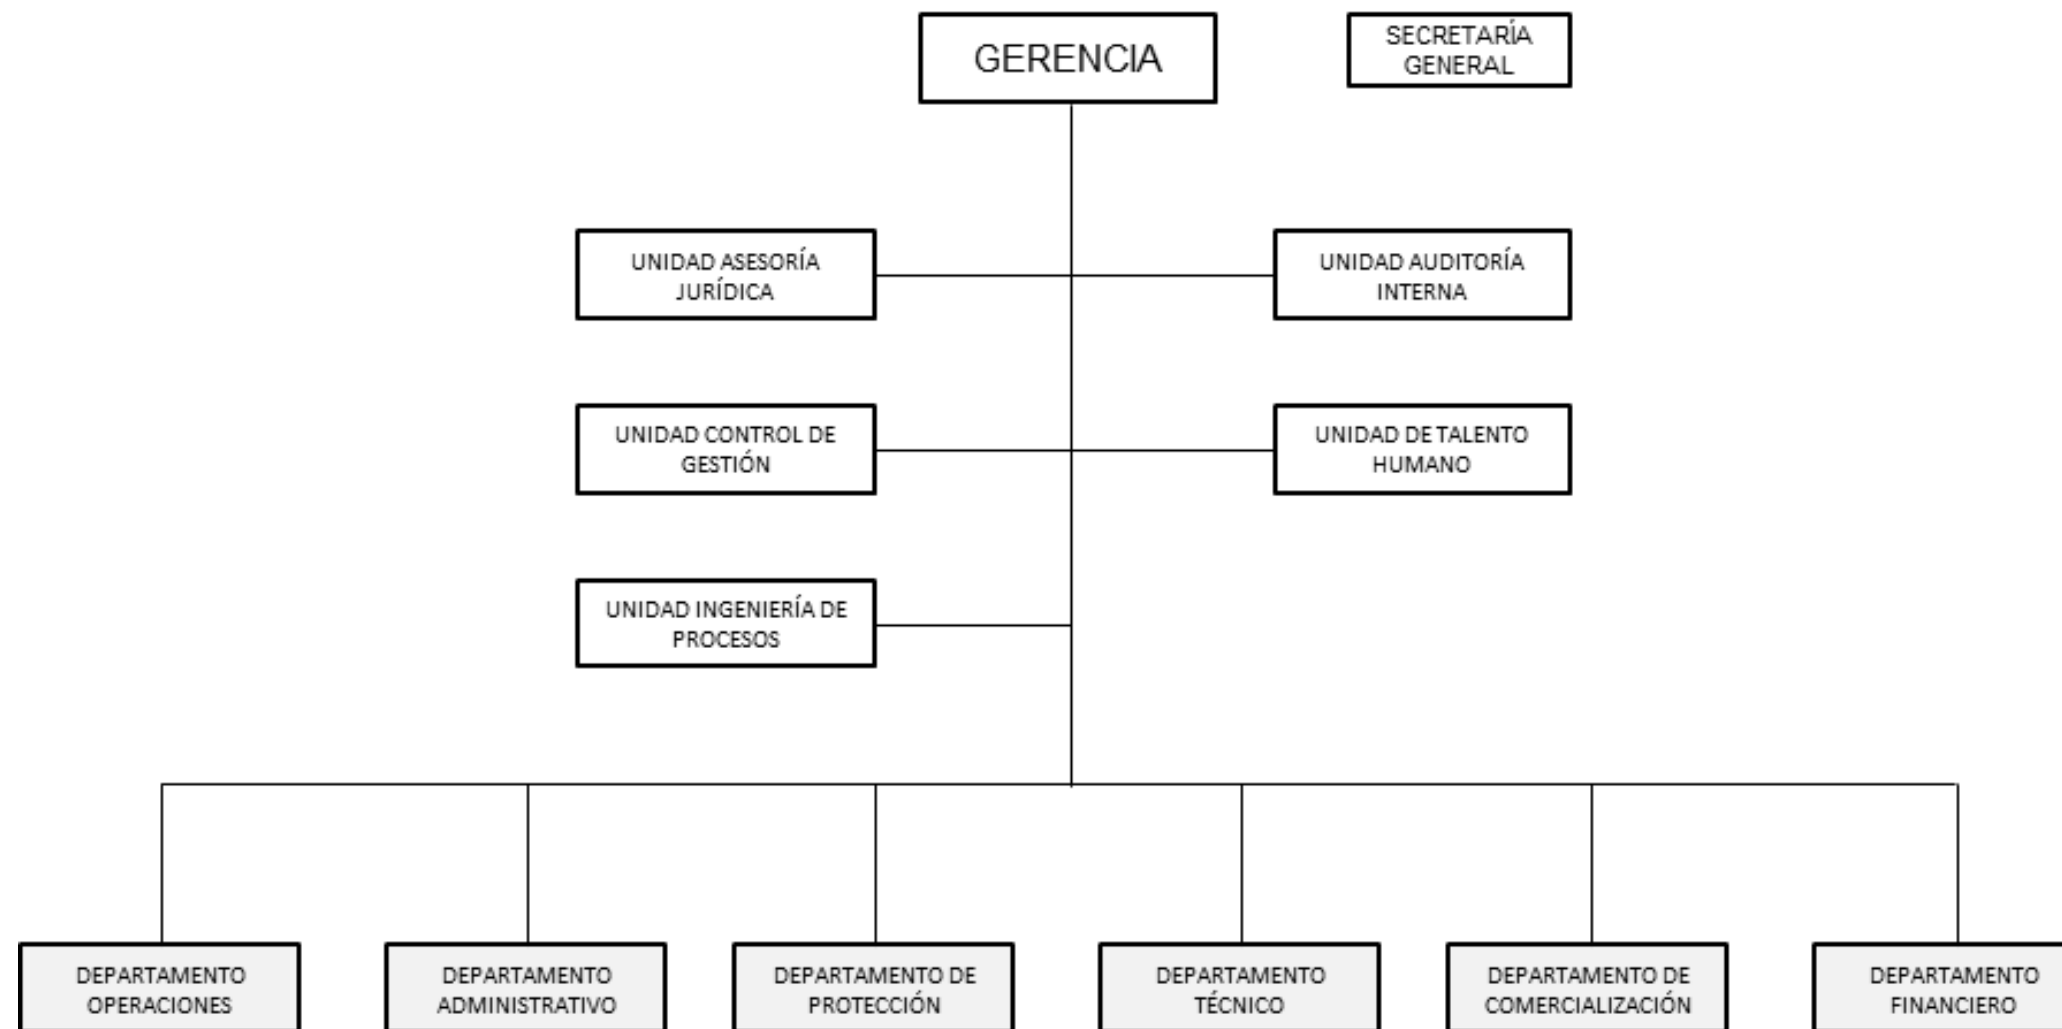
GERENCIA

SECRETARÍA GENERAL

UNIDAD ASESORÍA JURÍDICA

UNIDAD AUDITORÍA INTERNA

UNIDAD CONTROL DE GESTIÓN

UNIDAD DE TALENTO HUMANO

UNIDAD INGENIERÍA DE PROCESOS

DEPARTAMENTO OPERACIONES

DEPARTAMENTO ADMINISTRATIVO

DEPARTAMENTO DE PROTECCIÓN

DEPARTAMENTO TÉCNICO

DEPARTAMENTO DE COMERCIALIZACIÓN

DEPARTAMENTO FINANCIERO